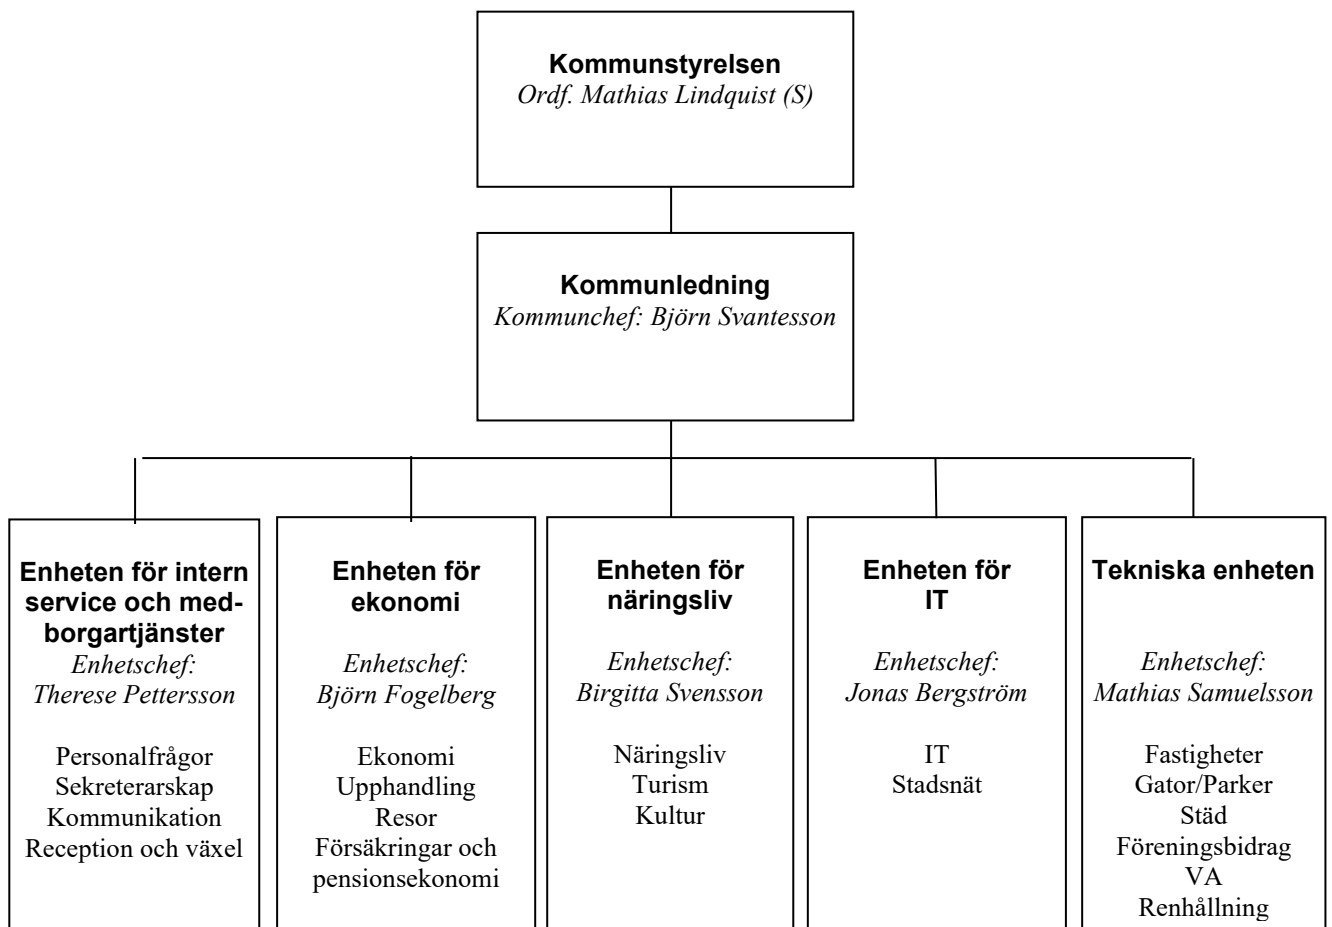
Kommunstyrelsen
Ordf. Mathias Lindquist (S)

Kommunledning
Kommunchef: Björn Svantesson

Enheten för intern service och medborgartjänster
Enhetschef: Therese Pettersson

Personalfrågor
Sekreterarskap
Kommunikation
Reception och växel

Enheten för ekonomi
Enhetschef: Björn Fogelberg

Ekonomi
Upphandling
Resor
Försäkringar och pensionsekonomi

Enheten för näringsliv
Enhetschef: Birgitta Svensson

Näringsliv
Turism
Kultur

Enheten för IT
Enhetschef: Jonas Bergström

IT
Stadsnät

Tekniska enheten
Enhetschef: Mathias Samuelsson

Fastigheter
Gator/Parker
Städ
Föreningsbidrag
VA
Renhållning